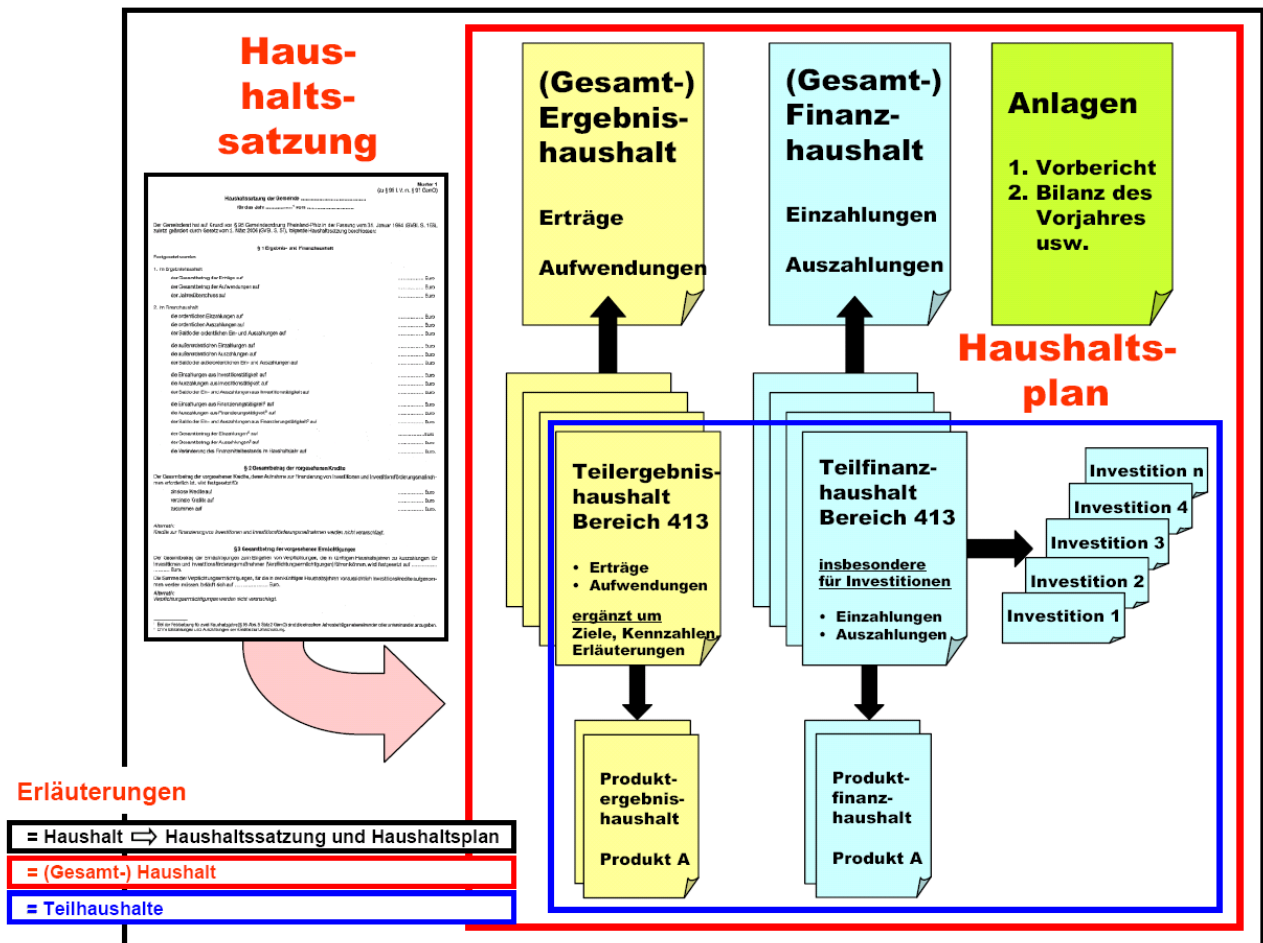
Haushaltssatzung

Muster 1
(zu § 95 i. V. m. § 97 GemO)

Haushaltssatzung der Gemeinde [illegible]
für das Jahr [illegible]

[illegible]

§ 1 Ergebnis- und Finanzhaushalt

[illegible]

§ 2 Gesamtbetrag der vorgesehenen Kredite

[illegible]

§ 3 Gesamtbetrag der vorgesehenen Ermächtigungen

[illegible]

(Gesamt-) Ergebnishaushalt

Erträge

Aufwendungen

(Gesamt-) Finanzhaushalt

Einzahlungen

Auszahlungen

Anlagen

1. Vorbericht
2. Bilanz des Vorjahres usw.

Haushaltsplan

Teilergebnishaushalt Bereich 413

• Erträge
• Aufwendungen

ergänzt um
Ziele, Kennzahlen, Erläuterungen

Teilfinanzhaushalt Bereich 413

insbesondere für Investitionen

• Einzahlungen
• Auszahlungen

Investition n
Investition 4
Investition 3
Investition 2
Investition 1

Produktergebnishaushalt

Produkt A

Produktfinanzhaushalt

Produkt A

Erläuterungen

= Haushalt ⇨ Haushaltssatzung und Haushaltsplan
= (Gesamt-) Haushalt
= Teilhaushalte